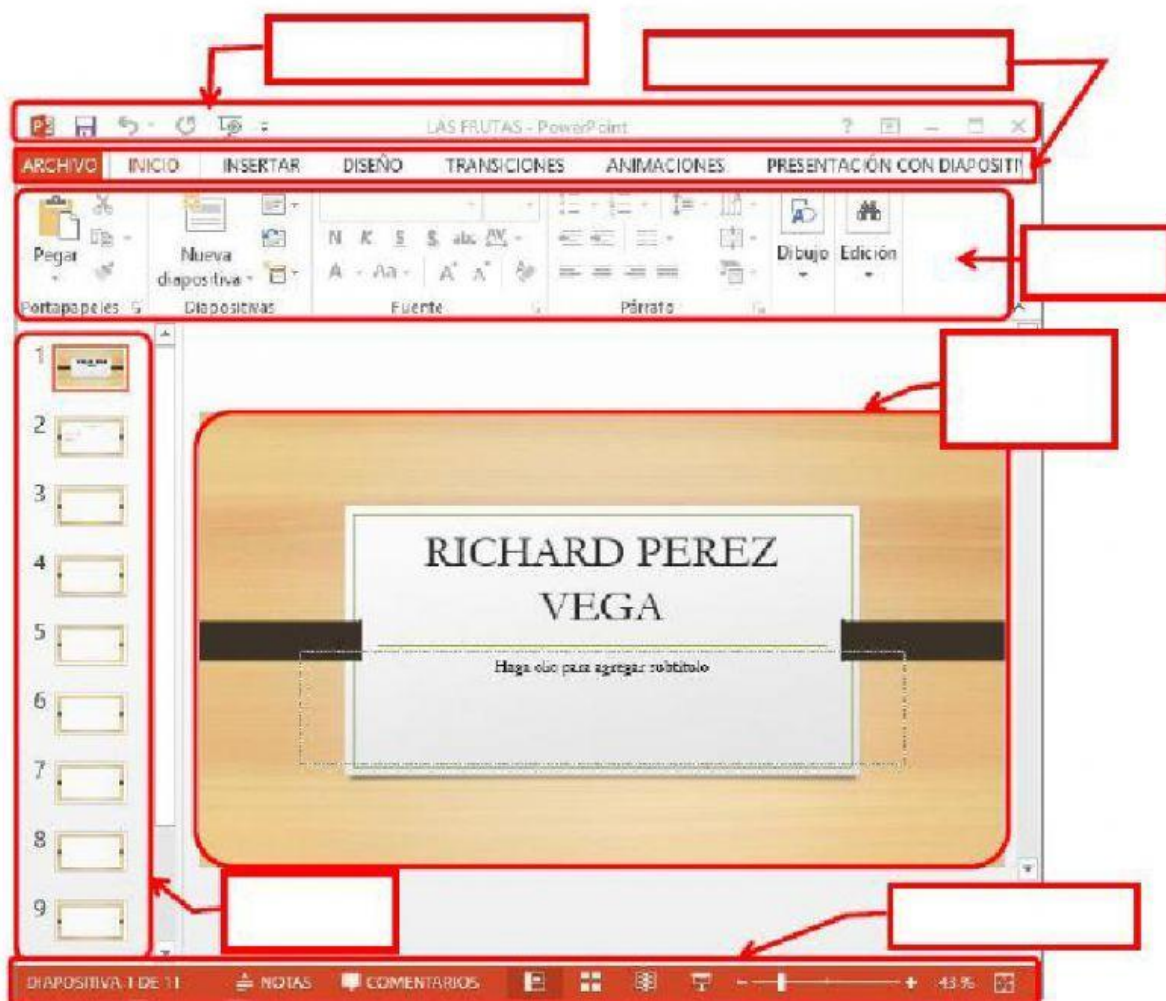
LAS FRUTAS - PowerPoint

ARCHIVO INICIO INSERTAR DISEÑO TRANSICIONES ANIMACIONES PRESENTACIÓN CON DIAPOSITI

Pegar
Portapapeles
Nueva diapositiva
Diapositivas
N K S S abc
Fuente
Párrafo
Dibujo
Edición

1
2
3
4
5
6
7
8
9

RICHARD PEREZ VEGA

Haga clic para agregar subtítulo

DIAPOSITIVA 1 DE 11 NOTAS COMENTARIOS 43 %